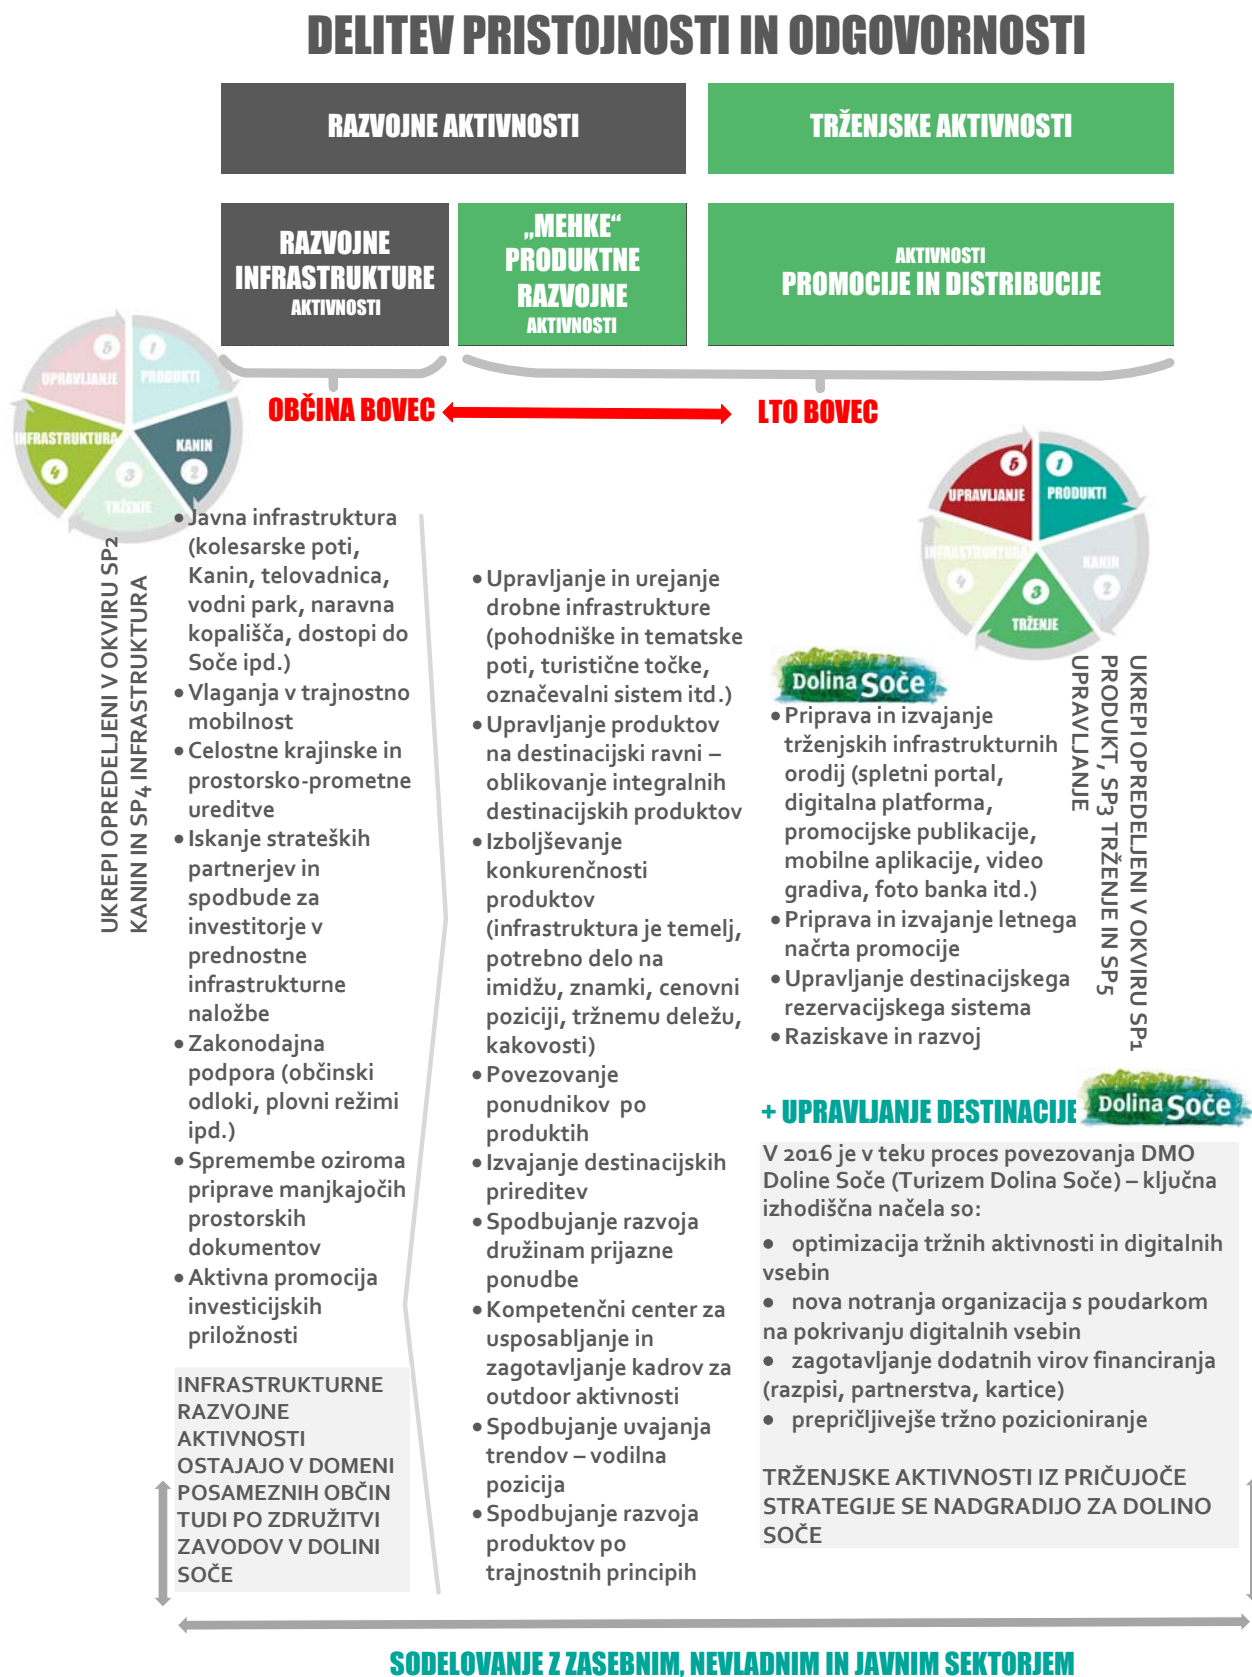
DELITEV PRISTOJNOSTI IN ODGOVORNOSTI

RAZVOJNE AKTIVNOSTI

TRŽENJSKE AKTIVNOSTI

RAZVOJNE INFRASTRUKTURE AKTIVNOSTI

„MEHKE“ PRODUKTNE RAZVOJNE AKTIVNOSTI

AKTIVNOSTI PROMOCIJE IN DISTRIBUCIJE

OBČINA BOVEC

LTO BOVEC

UPRAVLJANJE
PRODUKTI
INFRASTRUKTURA
KANIN
TRŽENJE

UKREPI OPREDELJENI V OKVIRU SP2 KANIN IN SP4 INFRASTRUKTURA

• Javna infrastruktura (kolesarske poti, Kanin, telovadnica, vodni park, naravna kopališča, dostopi do Soče ipd.)
• Vlaganja v trajnostno mobilnost
• Celostne krajinske in prostorsko-prometne ureditve
• Iskanje strateških partnerjev in spodbude za investitorje v prednostne infrastrukturne naložbe
• Zakonodajna podpora (občinski odloki, plovni režimi ipd.)
• Spremembe oziroma priprave manjkajočih prostorskih dokumentov
• Aktivna promocija investicijskih priložnosti

INFRASTRUKTURNE RAZVOJNE AKTIVNOSTI OSTAJAJO V DOMENI POSAMEZNIH OBČIN TUDI PO ZDRUŽITVI ZAVODOV V DOLINI SOČE

• Upravljanje in urejanje drobne infrastrukture (pohodniške in tematske poti, turistične točke, označevalni sistem itd.)
• Upravljanje produktov na destinacijski ravni – oblikovanje integralnih destinacijskih produktov
• Izboljševanje konkurenčnosti produktov (infrastruktura je temelj, potrebno delo na imidžu, znamki, cenovni poziciji, tržnemu deležu, kakovosti)
• Povezovanje ponudnikov po produktih
• Izvajanje destinacijskih prireditev
• Spodbujanje razvoja družinam prijazne ponudbe
• Kompetenčni center za usposabljanje in zagotavljanje kadrov za outdoor aktivnosti
• Spodbujanje uvajanja trendov – vodilna pozicija
• Spodbujanje razvoja produktov po trajnostnih principih

Dolina Soče

• Priprava in izvajanje trženjskih infrastrukturnih orodij (spletni portal, digitalna platforma, promocijske publikacije, mobilne aplikacije, video gradiva, foto banka itd.)
• Priprava in izvajanje letnega načrta promocije
• Upravljanje destinacijskega rezervacijskega sistema
• Raziskave in razvoj

UKREPI OPREDELJENI V OKVIRU SP1 PRODUKT, SP3 TRŽENJE IN SP5 UPRAVLJANJE

+ UPRAVLJANJE DESTINACIJE Dolina Soče

V 2016 je v teku proces povezovanja DMO Doline Soče (Turizem Dolina Soče) – ključna izhodiščna načela so:
• optimizacija tržnih aktivnosti in digitalnih vsebin
• nova notranja organizacija s poudarkom na pokrivanju digitalnih vsebin
• zagotavljanje dodatnih virov financiranja (razpisi, partnerstva, kartice)
• prepričljivejše tržno pozicioniranje

TRŽENJSKE AKTIVNOSTI IZ PRIČUJOČE STRATEGIJE SE NADGRADIJO ZA DOLINO SOČE

SODELOVANJE Z ZASEBNIM, NEVLADNIM IN JAVNIM SEKTORJEM